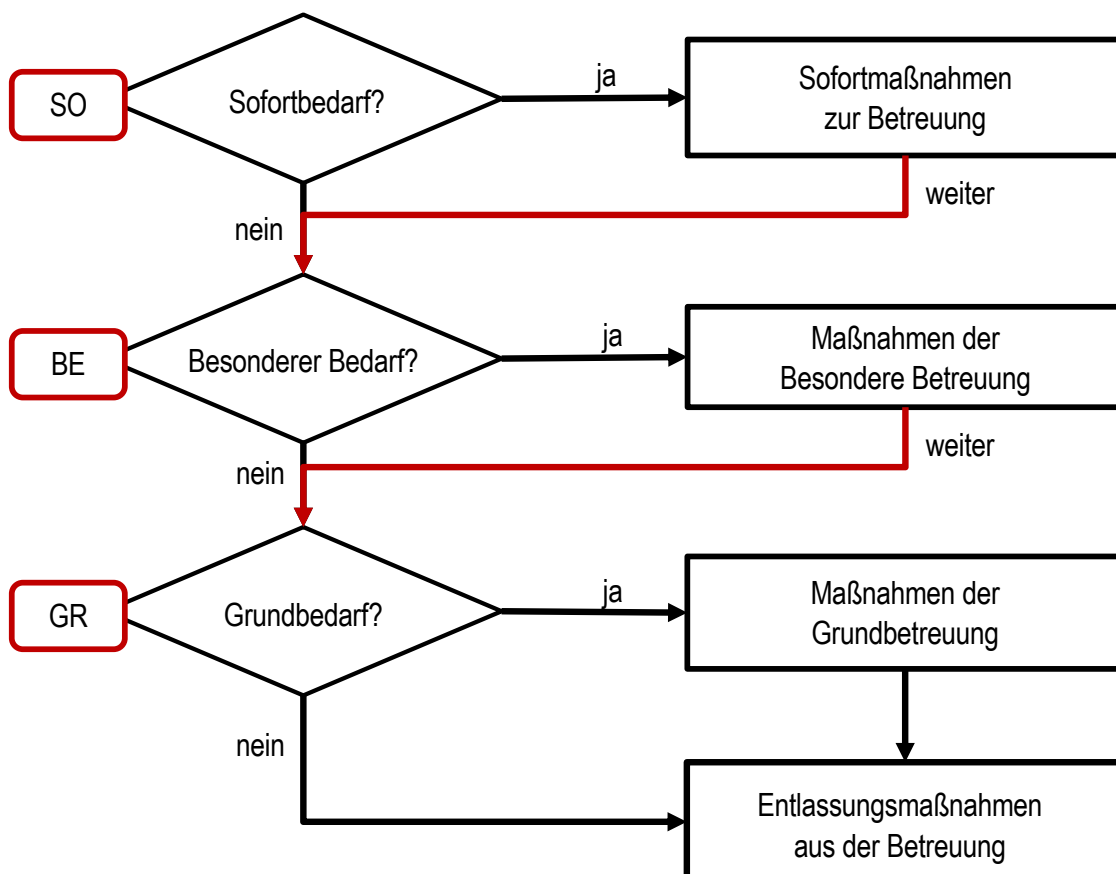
SO

Sofortbedarf?

ja

Sofortmaßnahmen zur Betreuung

weiter

nein

BE

Besonderer Bedarf?

ja

Maßnahmen der Besondere Betreuung

weiter

nein

GR

Grundbedarf?

ja

Maßnahmen der Grundbetreuung

nein

Entlassungsmaßnahmen aus der Betreuung